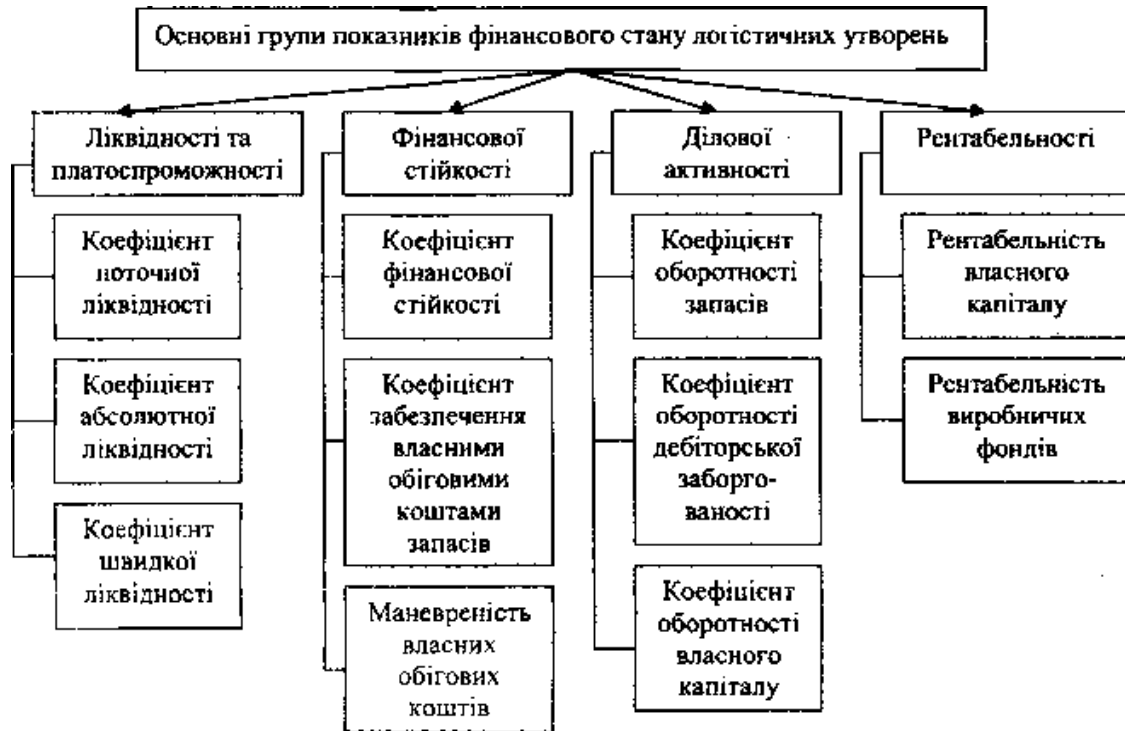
Основні групи показників фінансового стану логістичних утворень

Ліквідності та платоспроможності

Коефіцієнт поточної ліквідності

Коефіцієнт абсолютної ліквідності

Коефіцієнт швидкої ліквідності

Фінансової стійкості

Коефіцієнт фінансової стійкості

Коефіцієнт забезпечення власними обіговими коштами запасів

Маневреність власних обігових коштів

Ділової активності

Коефіцієнт оборотності запасів

Коефіцієнт оборотності дебіторської заборгованості

Коефіцієнт оборотності власного капіталу

Рентабельності

Рентабельність власного капіталу

Рентабельність виробничих фондів